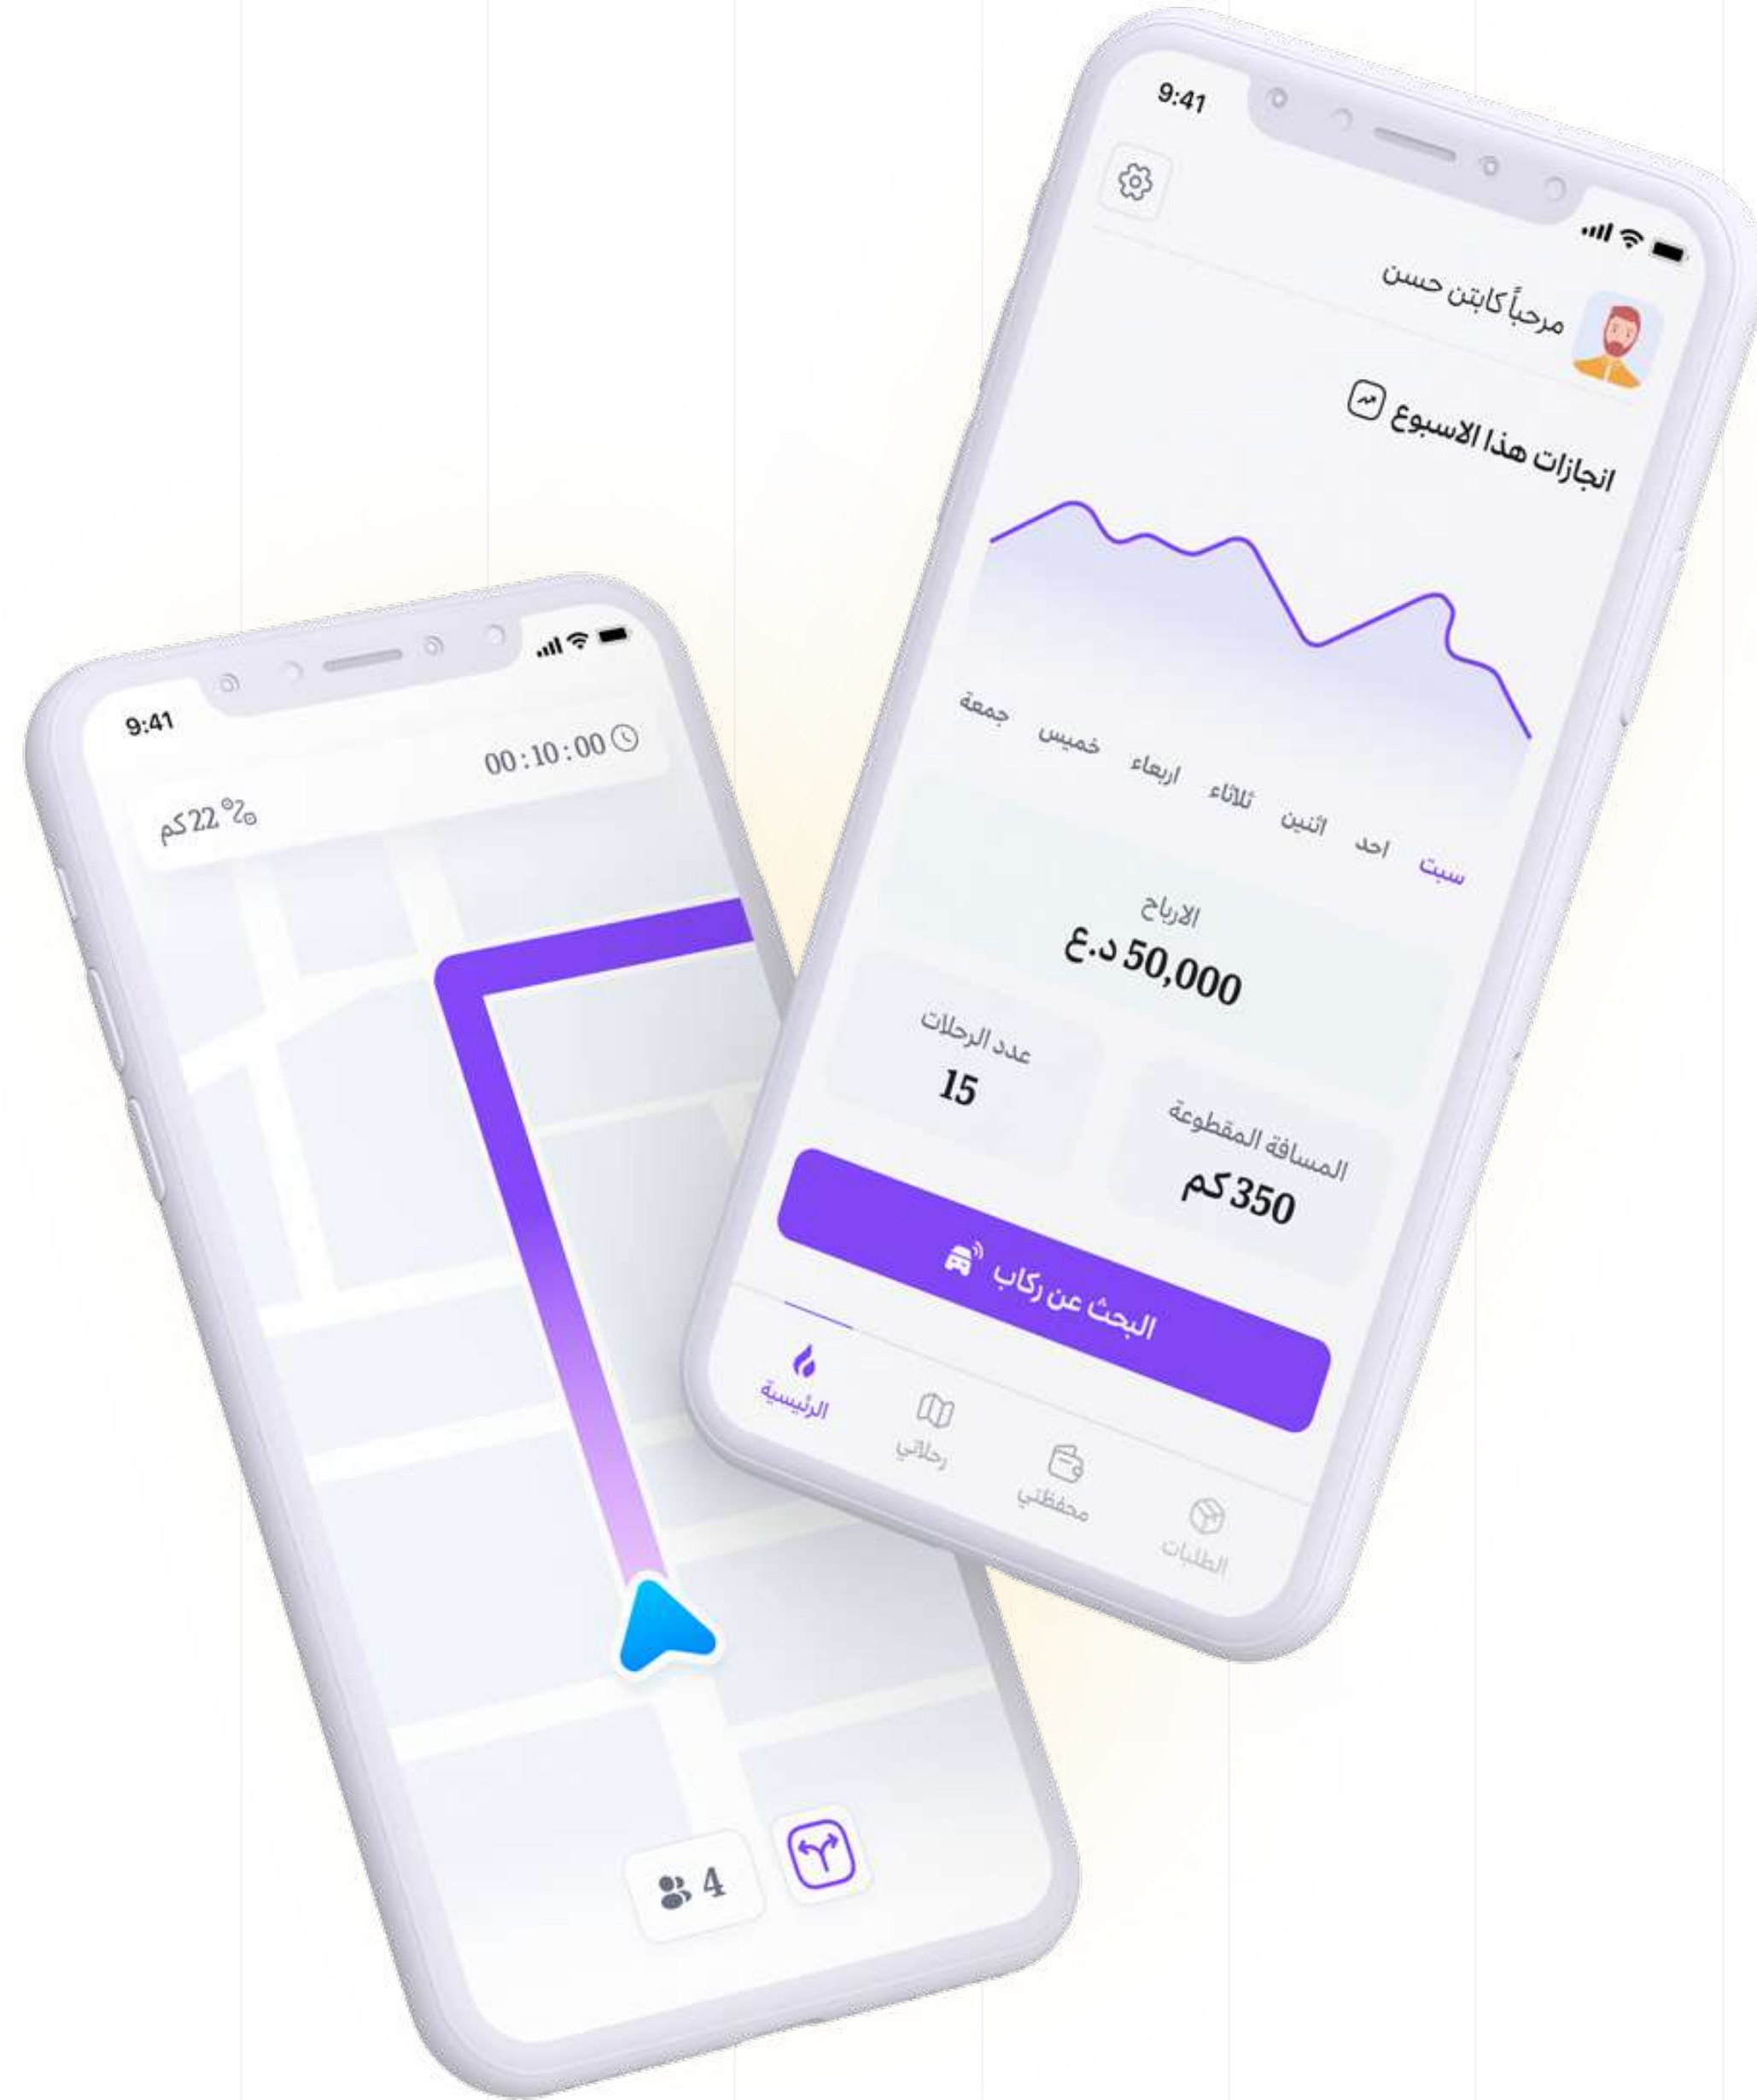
9:41

مرحباً كابتن حسن

انجازات هذا الاسبوع

جمعة خميس اربعاء ثلاثاء اثنين احد سبت

الارباح
50,000 د.ع

عدد الرحلات
15

المسافة المقطوعة
350 كم

البحث عن ركاب

الرئيسية رحلاتي محفظتي الطلبات

9:41

00:10:00

22 كم

4